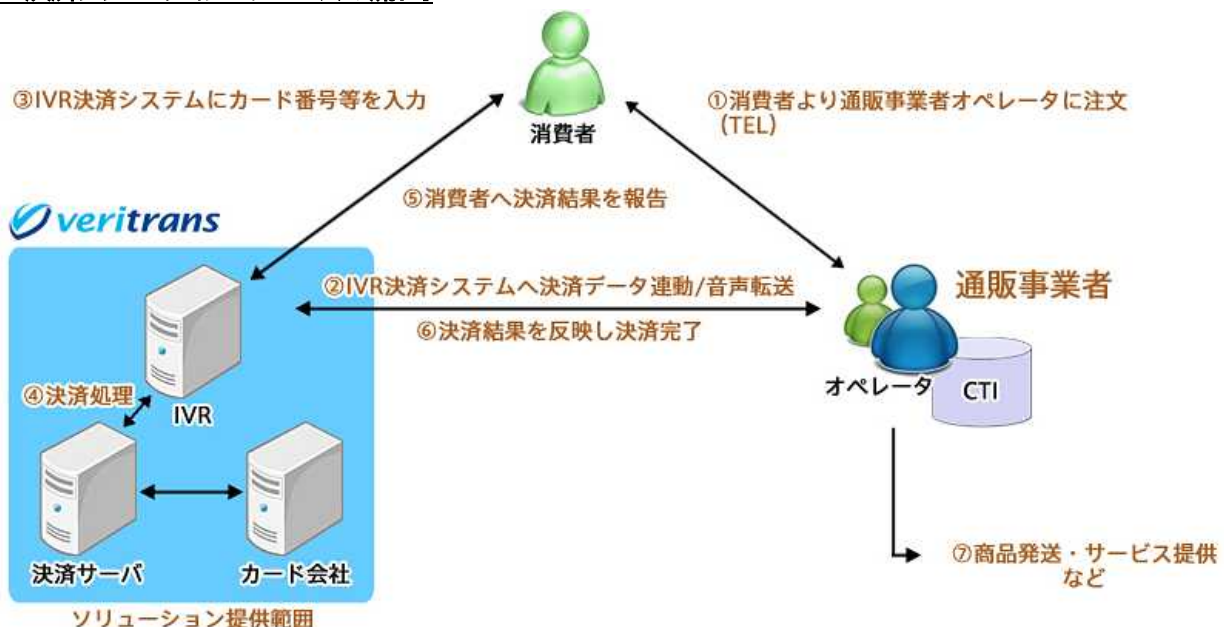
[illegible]

③IVR決済システムにカード番号等を入力

消費者

①消費者より通販事業者オペレータに注文（TEL）

⑤消費者へ決済結果を報告

veritrans

②IVR決済システムへ決済データ連動/音声転送

⑥決済結果を反映し決済完了

通販事業者

オペレータ

CTI

④決済処理

IVR

決済サーバ

カード会社

ソリューション提供範囲

⑦商品発送・サービス提供など